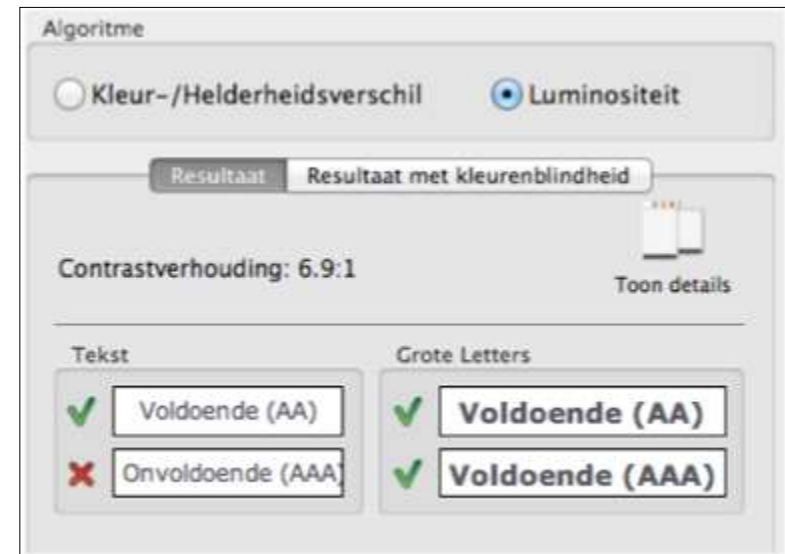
Algoritme

Kleur-/Helderheidsverschil

Luminositeit

Resultaat

Resultaat met kleurenblindheid

Contrastverhouding: 6.9:1

Toon details

Tekst

Voldoende (AA)

Onvoldoende (AAA)

Grote Letters

Voldoende (AA)

Voldoende (AAA)